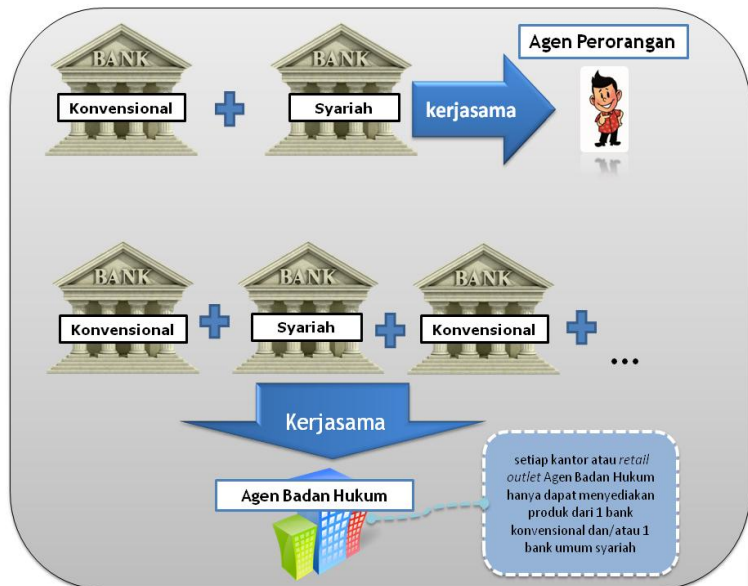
BANK
Konvensional

BANK
Syariah

kerjasama

Agen Perorangan

BANK
Konvensional

BANK
Syariah

BANK
Konvensional

...

Kerjasama

Agen Badan Hukum

setiap kantor atau *retail outlet* Agen Badan Hukum hanya dapat menyediakan produk dari 1 bank konvensional dan/atau 1 bank umum syariah